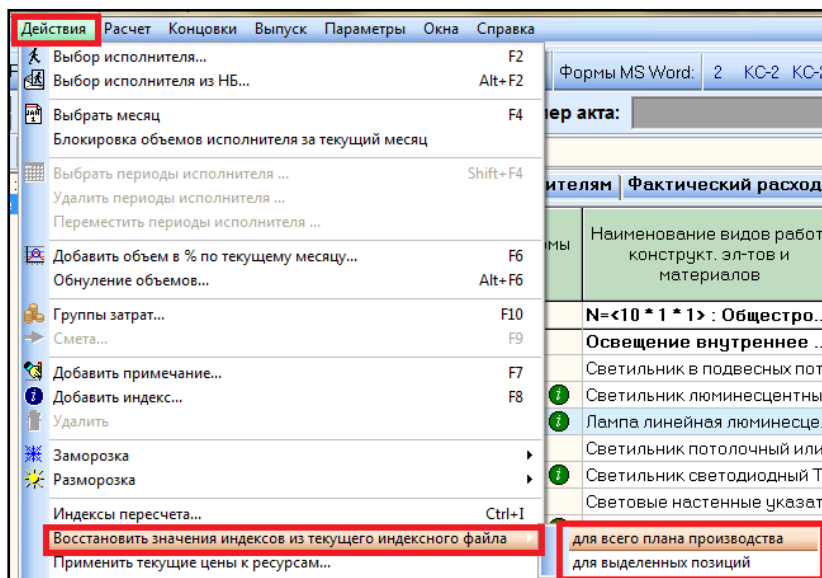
Действия Расчет Концовки Выпуск Параметры Окна Справка

Выбор исполнителя... F2
Выбор исполнителя из НБ... Alt+F2
Выбрать месяц F4
Блокировка объемов исполнителя за текущий месяц
Выбрать периоды исполнителя ... Shift+F4
Удалить периоды исполнителя ...
Переместить периоды исполнителя ...
Добавить объем в % по текущему месяцу... F6
Обнуление объемов... Alt+F6
Группы затрат... F10
Смета... F9
Добавить примечание... F7
Добавить индекс... F8
Удалить
Заморозка
Разморозка
Индексы пересчета... Ctrl+I
Восстановить значения индексов из текущего индексного файла
Применить текущие цены к ресурсам...

для всего плана производства
для выделенных позиций

Формы MS Word: 2 КС-2 КС-
ер акта:
ителям Фактический расход
мы
Наименование видов работ конструкт. эл-тов и материалов
N=<10 * 1 * 1> : Общестро
Освещение внутреннее
Светильник в подвесных пот
Светильник люминесцентны
Лампа линейная люминесце
Светильник потолочный или
Светильник светодиодный Т
Световые настенные указат